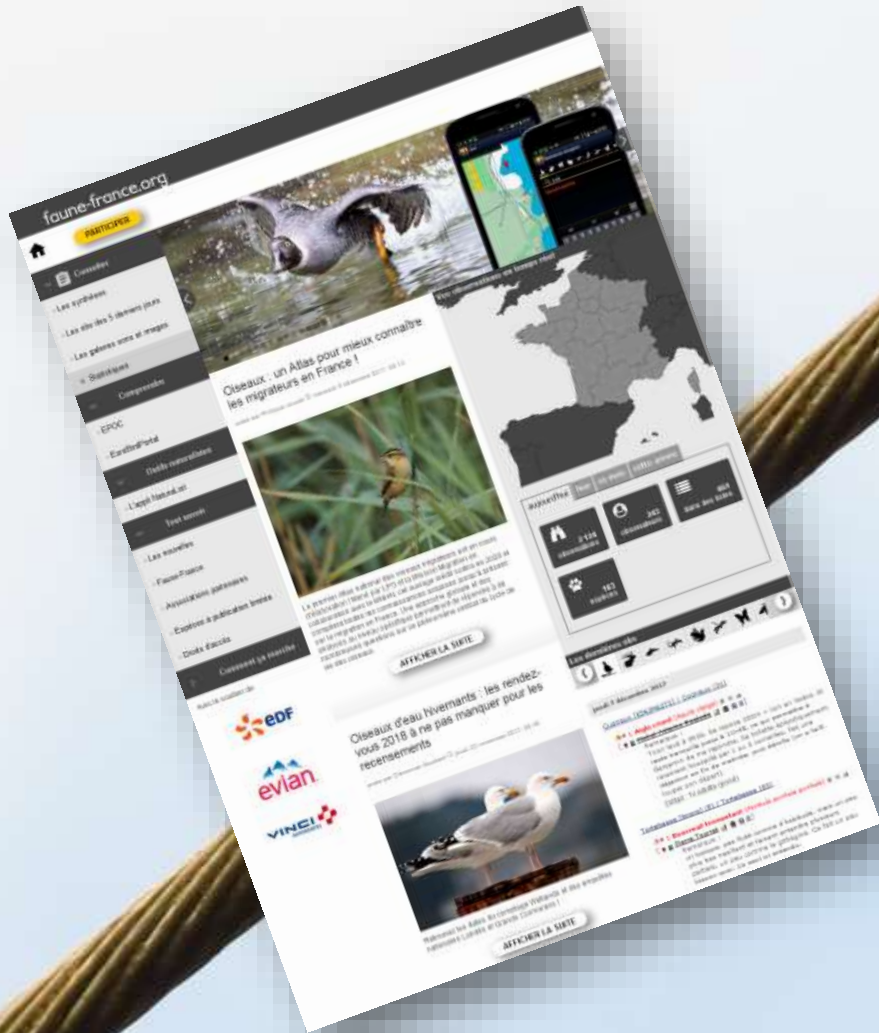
faune-france.org

PARTICIPER

Consulter

- Les synthèses

- Les obs des 5 derniers jours

- Les galeries sons et images

Statistiques

Comprendre

- EPOC

- EuroBirdPortal

Outils naturalistes

- L'appli NaturaList

Tout savoir

- Les nouvelles

- Faune-France

- Associations partenaires

- Espèces à publication limitée

- Droits d'accès

Comment ça marche

EDF

evian

VINCI

Oiseaux : un Atlas pour mieux connaître les migrateurs en France !

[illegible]

AFFICHER LA SUITE

Oiseaux d'eau hivernants : les rendez-vous 2018 à ne pas manquer pour les recensements

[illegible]

AFFICHER LA SUITE

Vos observations en temps réel

aujourd'hui | hier | ce mois | cette année

2 134 observations

242 observateurs

464 taxa des listes

167 espèces

Les dernières obs

jeudi 7 décembre 2017

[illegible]